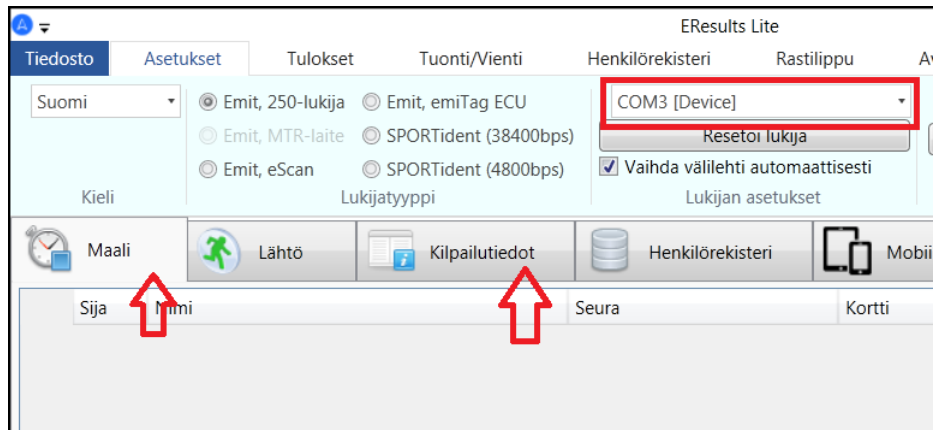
EResults Lite

Tiedosto | Asetukset | Tulokset | Tuonti/Vienti | Henkilörekisteri | Rastilippu | Av

Suomi

Kieli

Emit, 250-lukija
Emit, MTR-laite
Emit, eScan
Emit, emiTag ECU
SPORTident (38400bps)
SPORTident (4800bps)

Lukijatyyppi

COM3 [Device]
Resetoi lukija
Vaihda välilehti automaattisesti

Lukijan asetukset

Maali | Lähtö | Kilpailutiedot | Henkilörekisteri | Mobii

| Sija | Nimi | Seura | Kortti |
|---|---|---|---|